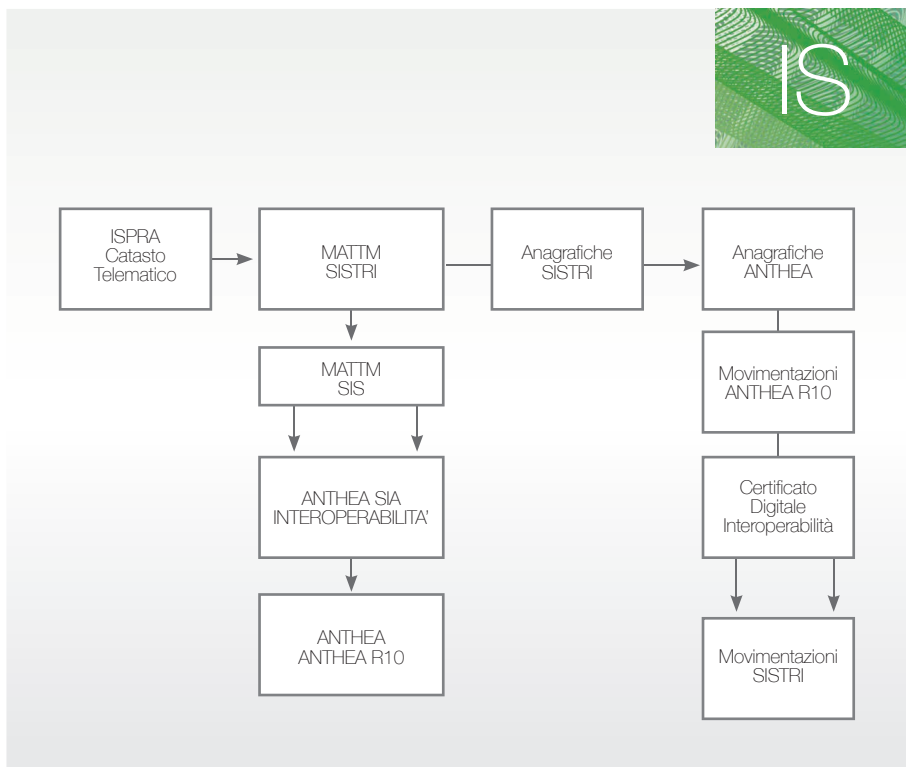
IS

ISPRA Catasto Telematico

MATTM SISTRI

Anagrafiche SISTRI

Anagrafiche ANTHEA

MATTM SIS

Movimentazioni ANTHEA R10

ANTHEA SIA INTEROPERABILITA'

Certificato Digitale Interoperabilità

ANTHEA ANTHEA R10

Movimentazioni SISTRI